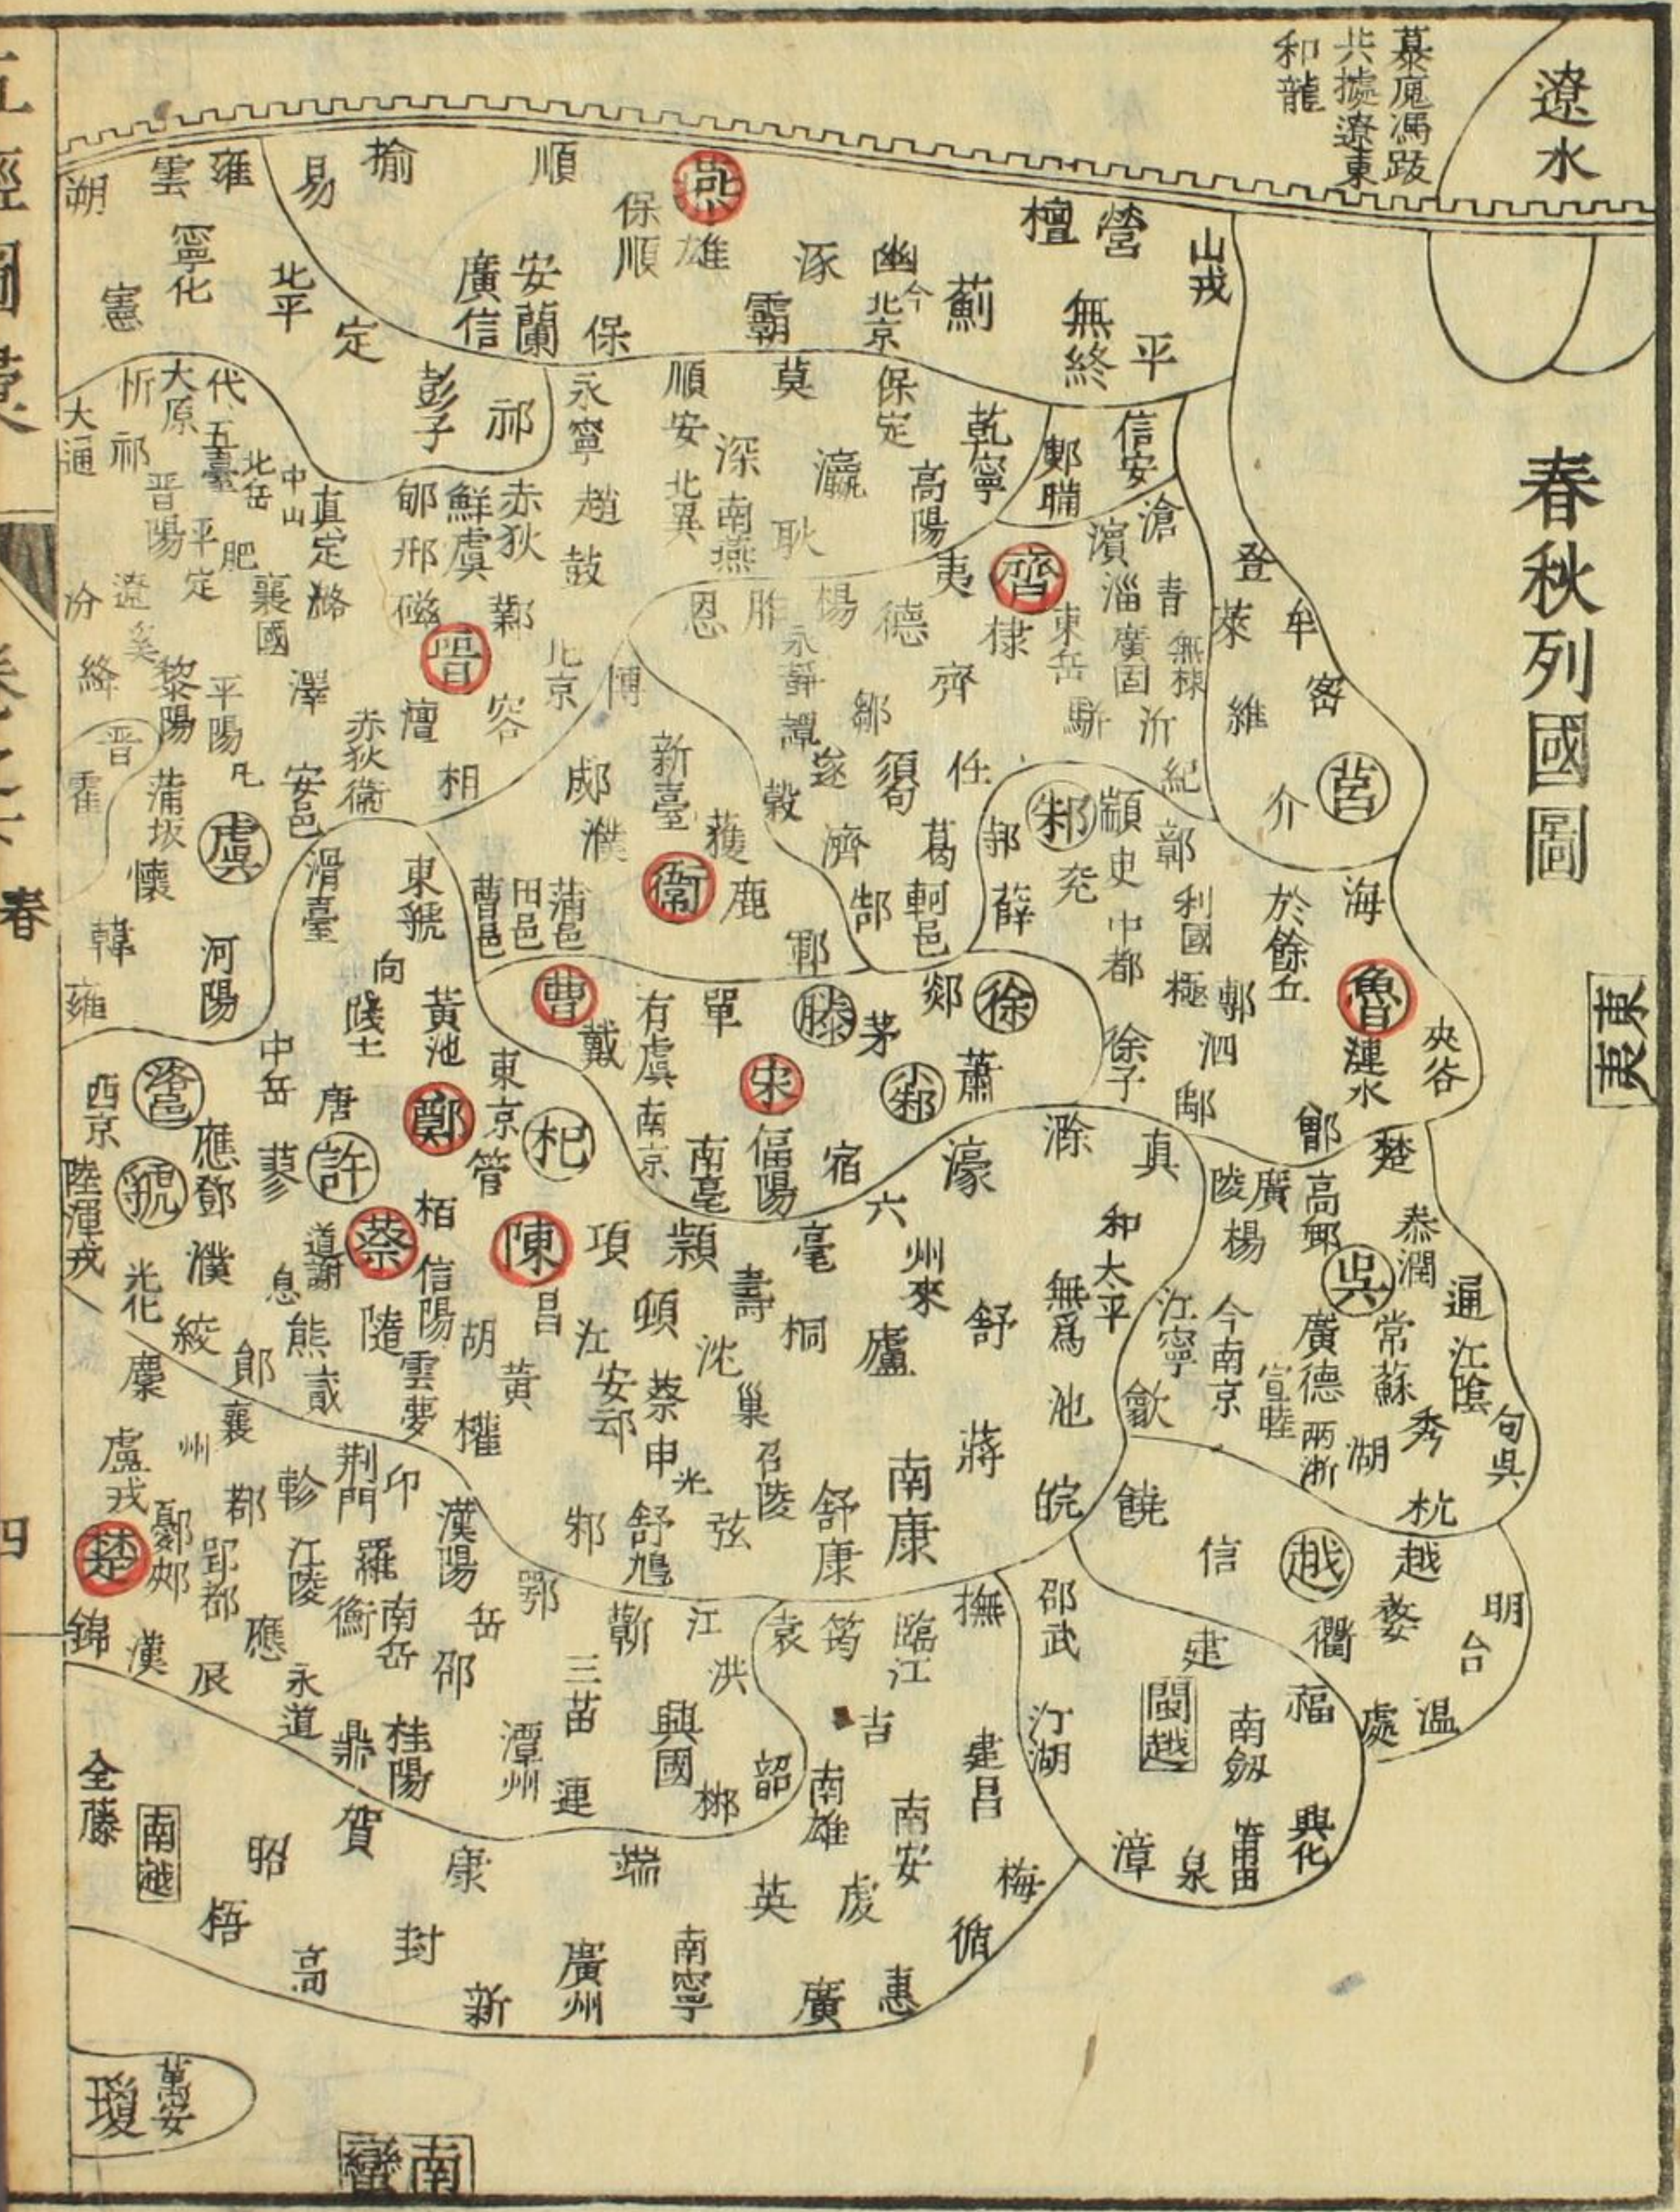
春秋列國圖

東

遼水

慕容廆馮跋共據遼東和龍

燕

順　榆　易　雍　雲　胡

保雄　保順　涿　幽今北京　營　檀　薊　無終　平　山戎

安蘭　廣信　北平　寧化　憲　定　保　霸　莫　保定

彭子　祁　代五臺　大原　忻　大通　晉陽　祁　北岳　中山　平定　肥

永寧　順安　北冀　深　南燕　瀛　高陽　乾寧　鄭　鄚　信安　滄

赤狄　鮮虞　郇　邢　磁　鄴　趙　鼓　真定　鄗　襄國

恩　脈　楊　德　夷　齊　濱　淄　青　東岳　廣固　無棣　沂　紀　登　萊　牟　濰

晉　北京　容　檀　相　赤狄　衛　潞　澤　安邑　汾　絳　晉　霍　黎陽　平陽　蒲坂

傅　郯　濮　新臺　衛　獲　鹿　永靜　祝　遂　穀　鄣　須　齊　任　莒　介

虞　懷　韓　雍　河陽　滑　臺　東號　菑邑　曹邑　鄆邑

郜　部　葛　軹邑　邾　郭　薛　顓　兗　史　中都　郳　利國　極　鄫　泗　於餘丘　海　魯　沈　央谷

向　壇　黃池　曹　戴　有虞　單　南京　滕　茅　徐　蕭　鄫　涂子

中岳　唐　鄭　東京　管　杞　宋　睢陽　南亳　宿　濠　滁　真　運水　郯　麓

西京　陸渾戎　虢　應　鄧　濮　許　蔡　陳　項　潁　六　亳　州　來

光化　郊　道　息　柏　信陽　胡　昌　頓　壽　沈　巢　桐　舒　廬　和太平　無為　池

廣陵　揚　高郵　吳　泰潤　常蘇　秀湖　杭　通江陰　句吳　今南京　江寧　宣睦　廣德　兩浙

熊　隨　雲夢　黃　權　安　鄖　蔡申光　召陵　舒庸　南康　皖　饒　信　越　越

襄　郎　息　盧戎　楚　鄀　郢　都　荊門　軫　江陵　羅　衛　南岳　漢陽　郭　邵　舒鳩　弦　江　洪　袁　筠　臨江　吉　撫　邵武　汀　湖　建　閩越　福　衢　婺　處　溫　明台

錦　漢　辰　應　永道　桂陽　鼎　賀　三苗　潭州　興國　郴　韶　南雄　南安　虔　建昌　梅　南劍　泉　漳　興化

全藤　南越　昭　梧　高　康　封　新　端　廣州　南寧　英　廣　惠　循

萬安　瓊

南蠻

經圖　卷之二十　春　四